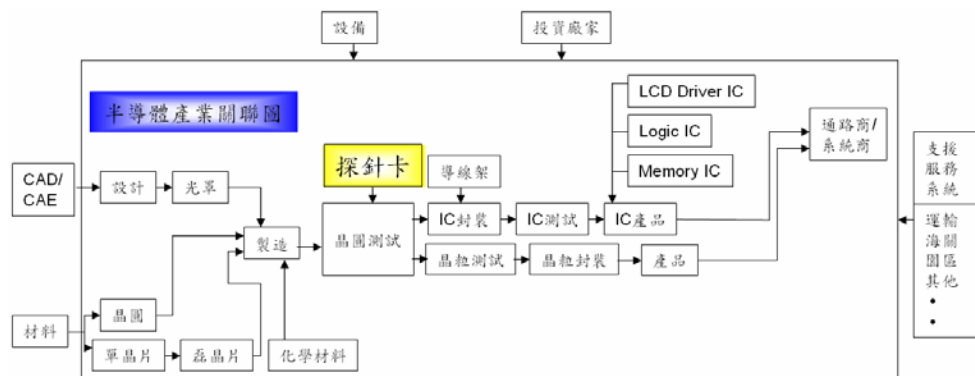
設備

投資廠家

半導體產業關聯圖

LCD Driver IC

Logic IC

Memory IC

通路商/系統商

支援服務系統

運輸
海關
園區
其他
•
•

CAD/CAE

設計

光罩

探針卡

導線架

製造

晶圓測試

IC封裝

IC測試

IC產品

晶粒測試

晶粒封裝

產品

材料

晶圓

單晶片

磊晶片

化學材料